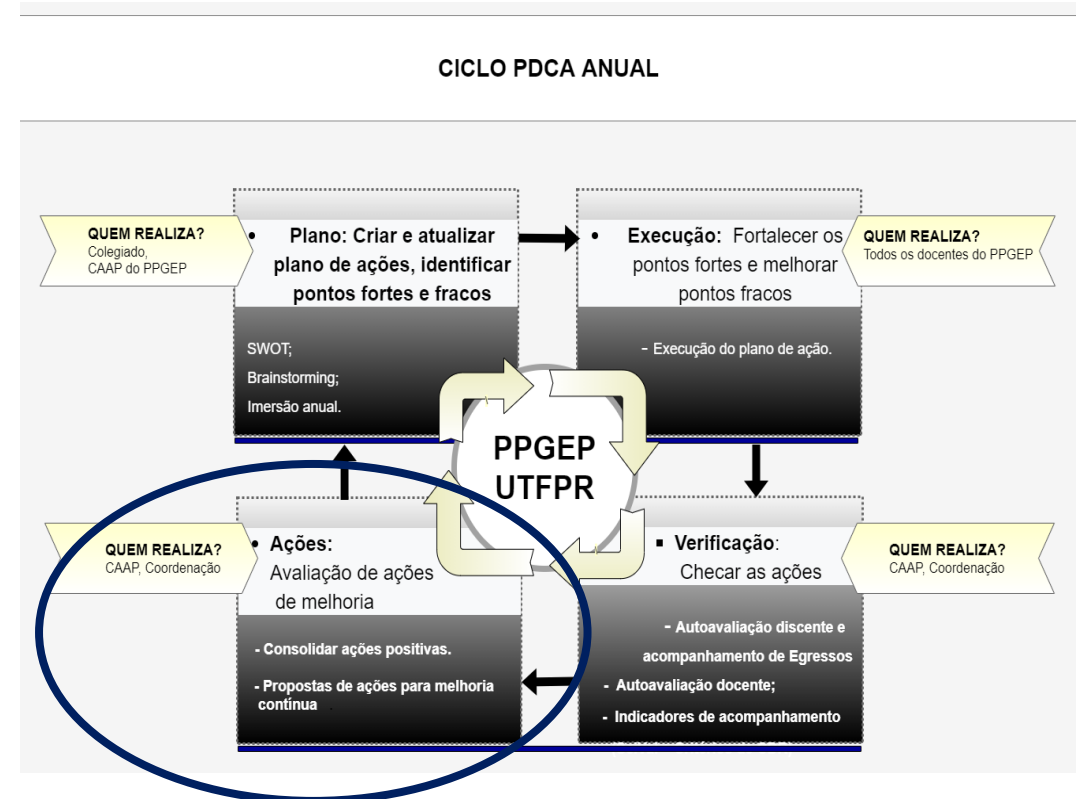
CICLO PDCA ANUAL

QUEM REALIZA?
Colegiado,
CAAP do PPGEP

• Plano: Criar e atualizar plano de ações, identificar pontos fortes e fracos

SWOT;
Brainstorming;
Imersão anual.

• Execução: Fortalecer os pontos fortes e melhorar pontos fracos

- Execução do plano de ação.

QUEM REALIZA?
Todos os docentes do PPGEP

PPGEP
UTFPR

QUEM REALIZA?
CAAP, Coordenação

• Ações:
Avaliação de ações de melhoria

- Consolidar ações positivas.
- Propostas de ações para melhoria contínua

▪ Verificação:
Checar as ações

- Autoavaliação discente e acompanhamento de Egressos
- Autoavaliação docente;
- Indicadores de acompanhamento

QUEM REALIZA?
CAAP, Coordenação